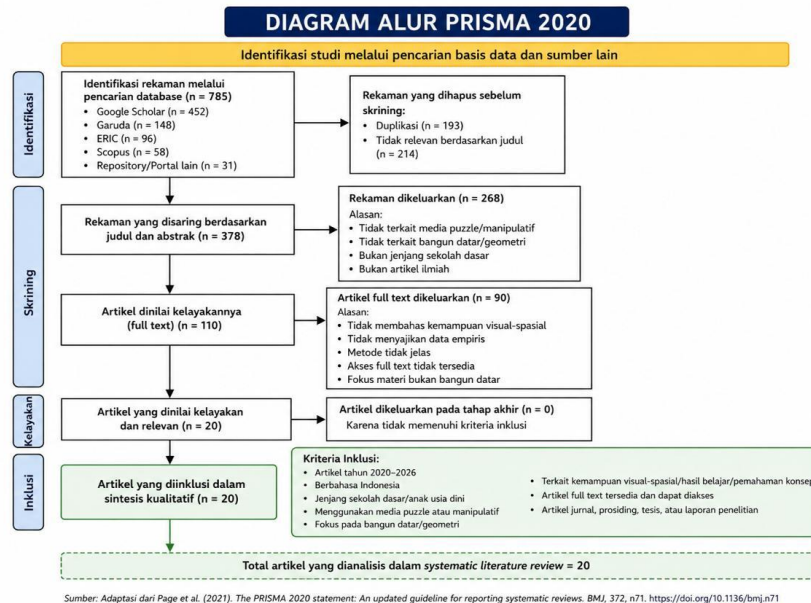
DIAGRAM ALUR PRISMA 2020

Identifikasi studi melalui pencarian basis data dan sumber lain

Identifikasi

Identifikasi rekaman melalui pencarian database (n = 785)
• Google Scholar (n = 452)
• Garuda (n = 148)
• ERIC (n = 96)
• Scopus (n = 58)
• Repository/Portal lain (n = 31)

Rekaman yang dihapus sebelum skrining:
• Duplikasi (n = 193)
• Tidak relevan berdasarkan judul (n = 214)

Skrining

Rekaman yang disaring berdasarkan judul dan abstrak (n = 378)

Rekaman dikeluarkan (n = 268)
Alasan:
• Tidak terkait media puzzle/manipulatif
• Tidak terkait bangun datar/geometri
• Bukan jenjang sekolah dasar
• Bukan artikel ilmiah

Artikel dinilai kelayakannya (full text) (n = 110)

Artikel full text dikeluarkan (n = 90)
Alasan:
• Tidak membahas kemampuan visual-spasial
• Tidak menyajikan data empiris
• Metode tidak jelas
• Akses full text tidak tersedia
• Fokus materi bukan bangun datar

Kelayakan

Artikel yang dinilai kelayakan dan relevan (n = 20)

Artikel dikeluarkan pada tahap akhir (n = 0)
Karena tidak memenuhi kriteria inklusi

Inklusi

Artikel yang diinklusi dalam sintesis kualitatif (n = 20)

Kriteria Inklusi:
• Artikel tahun 2020–2026
• Berbahasa Indonesia
• Jenjang sekolah dasar/anak usia dini
• Menggunakan media puzzle atau manipulatif
• Fokus pada bangun datar/geometri
• Terkait kemampuan visual-spasial/hasil belajar/pemahaman konsep
• Artikel full text tersedia dan dapat diakses
• Artikel jurnal, prosiding, tesis, atau laporan penelitian

Total artikel yang dianalisis dalam systematic literature review = 20

Sumber: Adaptasi dari Page et al. (2021). The PRISMA 2020 statement: An updated guideline for reporting systematic reviews. BMJ, 372, n71. https://doi.org/10.1136/bmj.n71